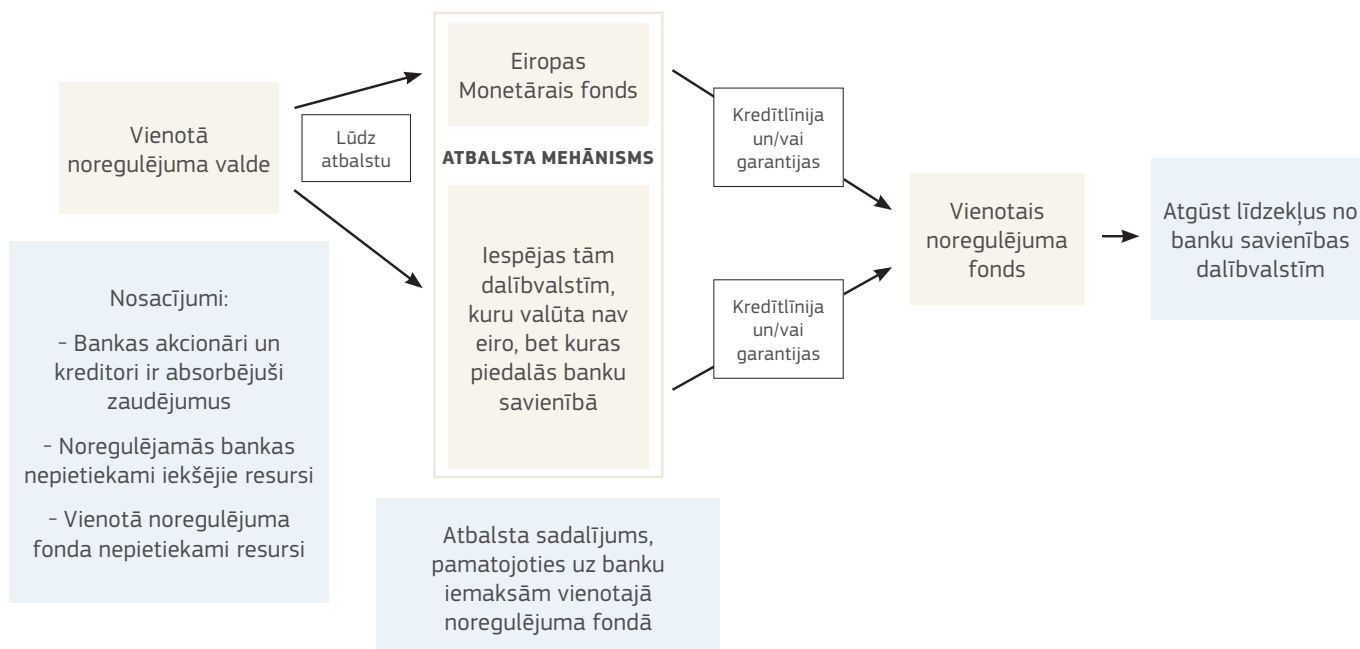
Vienotā noregulējuma valde

Lūdz atbalstu

Eiropas Monetārais fonds

ATBALSTA MEHĀNISMS

Iespējas tām dalībvalstīm, kuru valūta nav eiro, bet kuras piedalās banku savienībā

Kredītlīnija un/vai garantijas

Kredītlīnija un/vai garantijas

Vienotais noregulējuma fonds

Atgūst līdzekļus no banku savienības dalībvalstīm

Nosacījumi:

- Bankas akcionāri un kreditori ir absorbējuši zaudējumus

- Noregulējamās bankas nepietiekami iekšējie resursi

- Vienotā noregulējuma fonda nepietiekami resursi

Atbalsta sadalījums, pamatojoties uz banku iemaksām vienotajā noregulējuma fondā